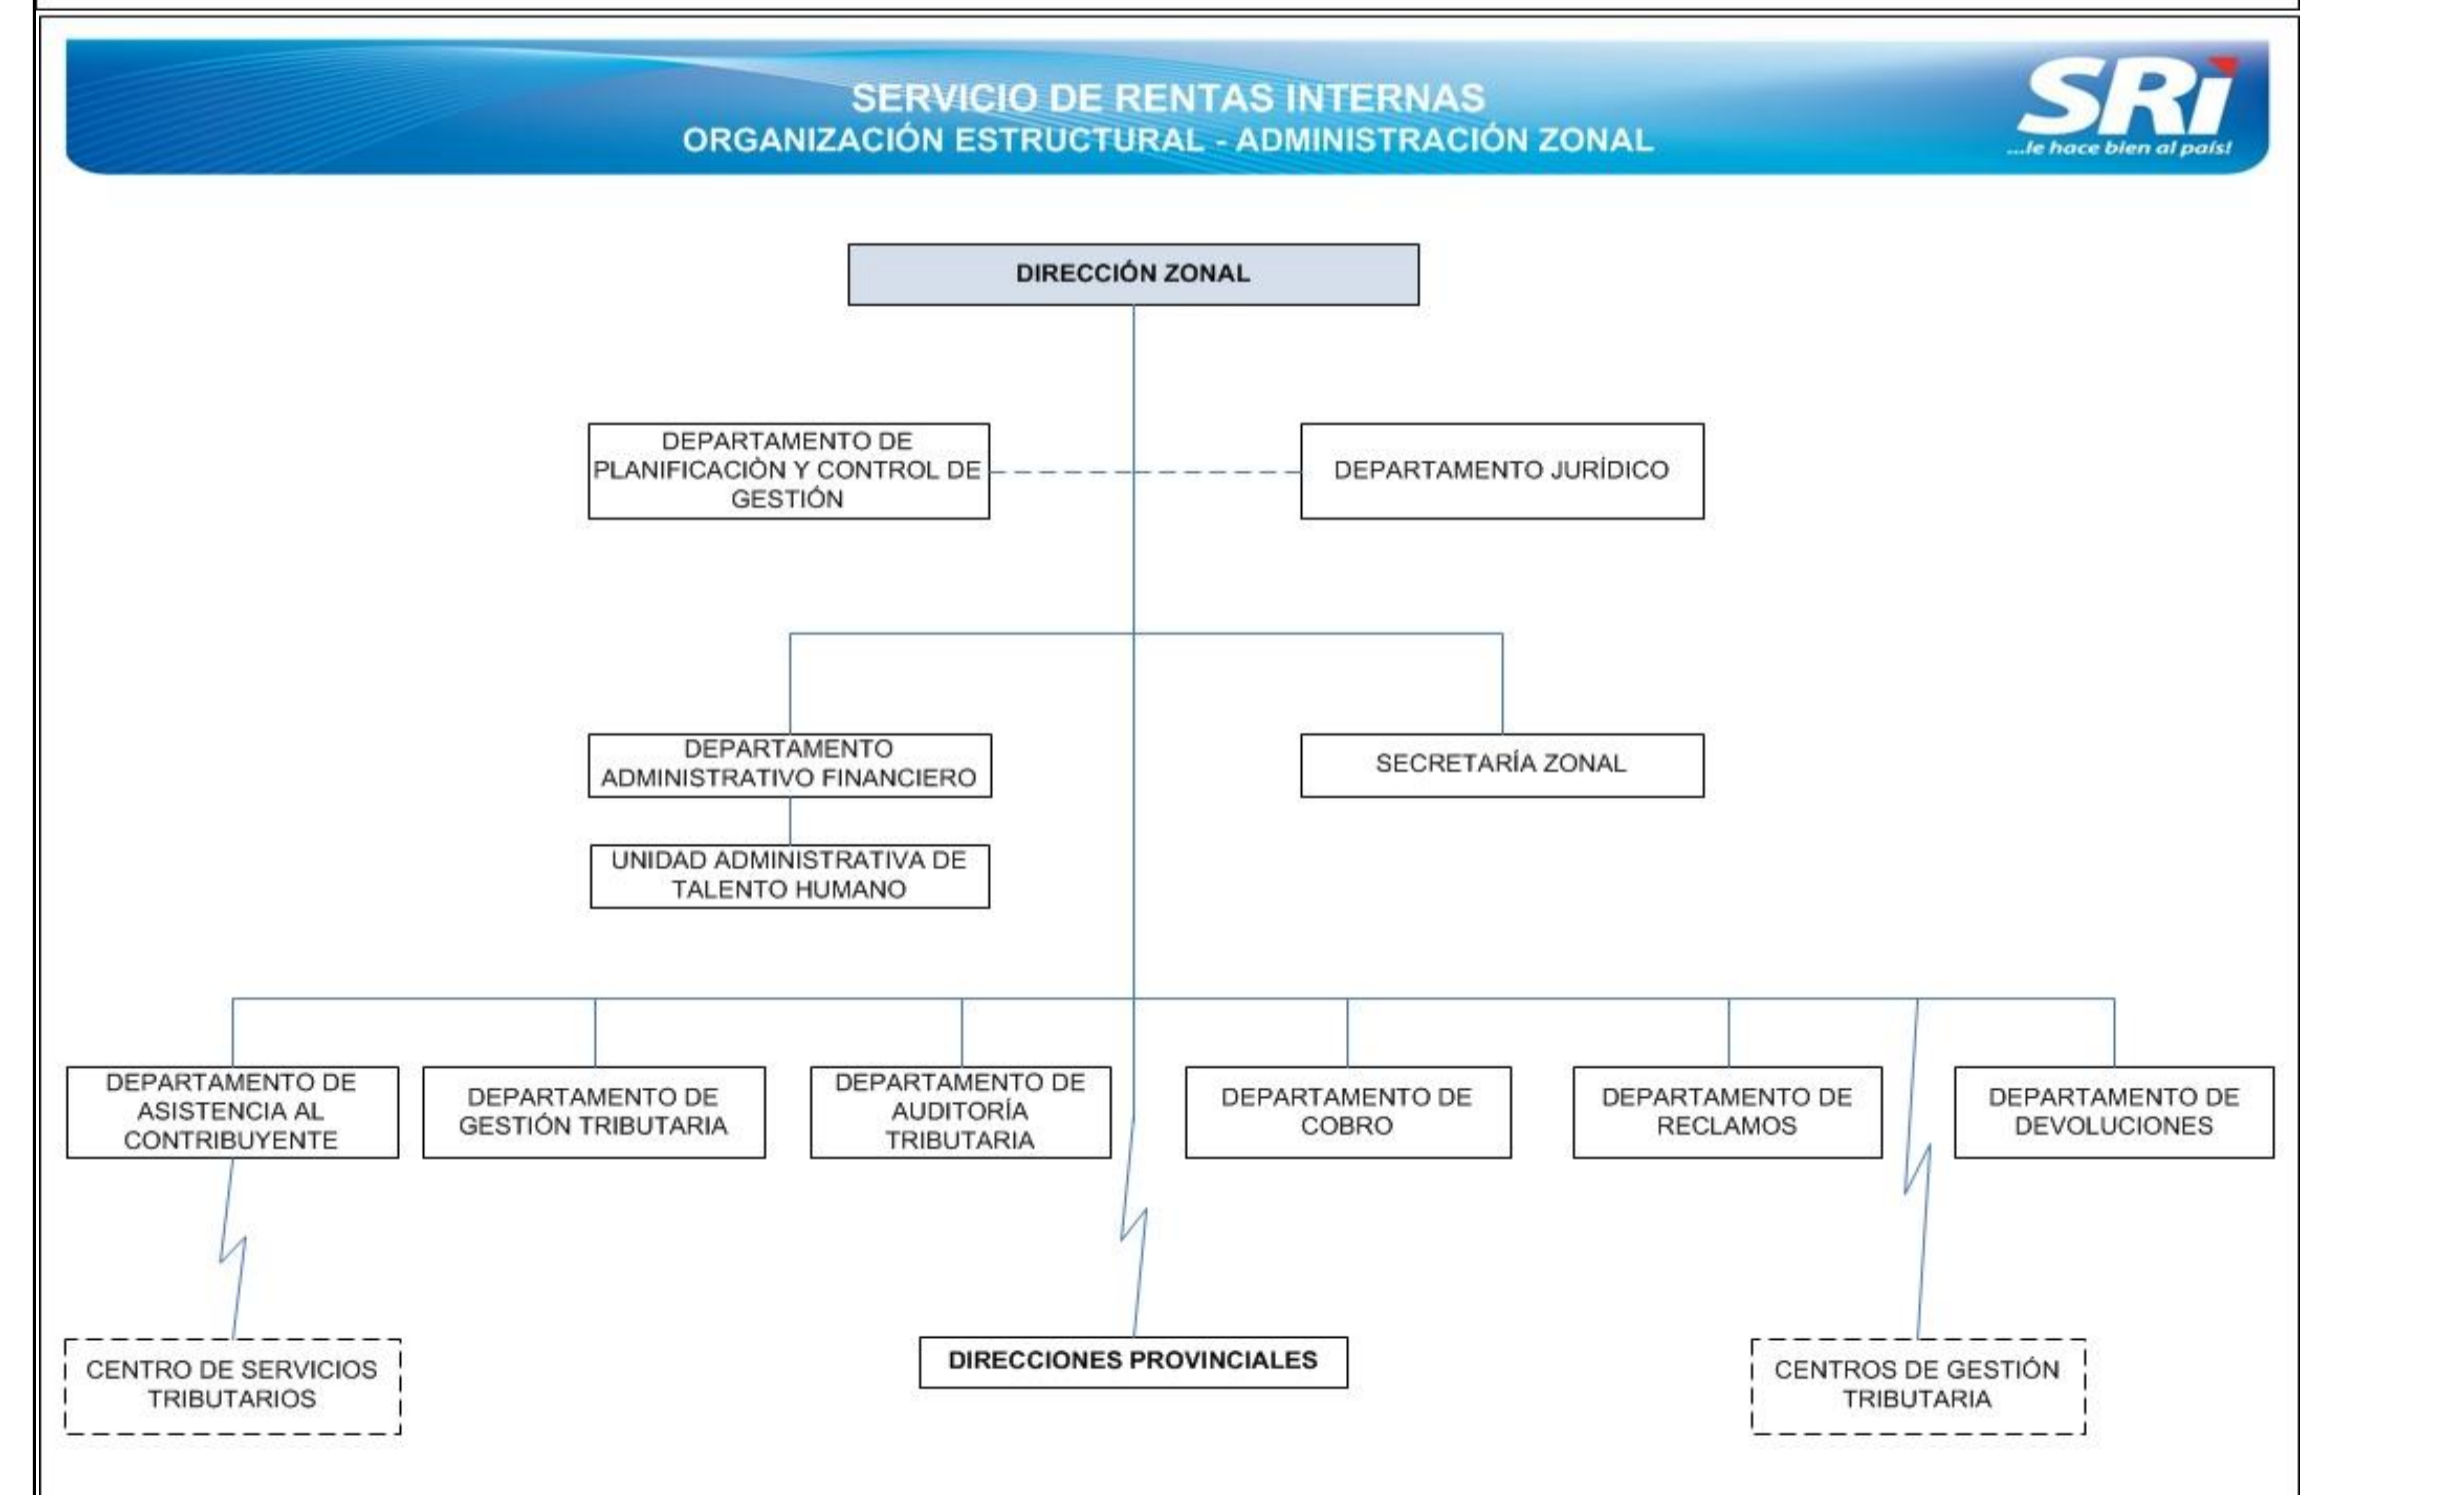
SERVICIO DE RENTAS INTERNAS
ORGANIZACIÓN ESTRUCTURAL - ADMINISTRACIÓN ZONAL

SRI
...le hace bien al país!

DIRECCIÓN ZONAL

DEPARTAMENTO DE PLANIFICACIÒN Y CONTROL DE GESTIÓN

DEPARTAMENTO JURÍDICO

DEPARTAMENTO ADMINISTRATIVO FINANCIERO

SECRETARÍA ZONAL

UNIDAD ADMINISTRATIVA DE TALENTO HUMANO

DEPARTAMENTO DE ASISTENCIA AL CONTRIBUYENTE

DEPARTAMENTO DE GESTIÓN TRIBUTARIA

DEPARTAMENTO DE AUDITORÍA TRIBUTARIA

DEPARTAMENTO DE COBRO

DEPARTAMENTO DE RECLAMOS

DEPARTAMENTO DE DEVOLUCIONES

CENTRO DE SERVICIOS TRIBUTARIOS

DIRECCIONES PROVINCIALES

CENTROS DE GESTIÓN TRIBUTARIA